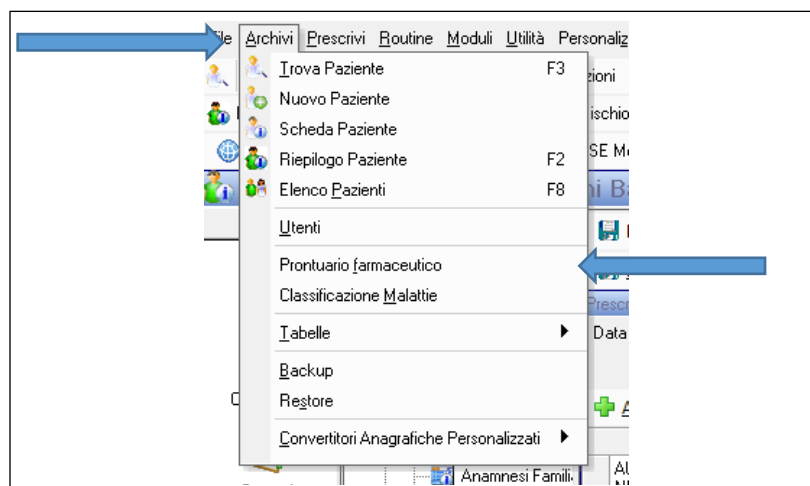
File Archivi Prescrivi Routine Moduli Utilità Personaliz

Trova Paziente F3
Nuovo Paziente
Scheda Paziente
Riepilogo Paziente F2
Elenco Pazienti F8
Utenti
Prontuario farmaceutico
Classificazione Malattie
Tabelle
Backup
Restore
Convertitori Anagrafiche Personalizzati

zioni
ischio
SE M
Prescr
Data
Anamnesi Famili